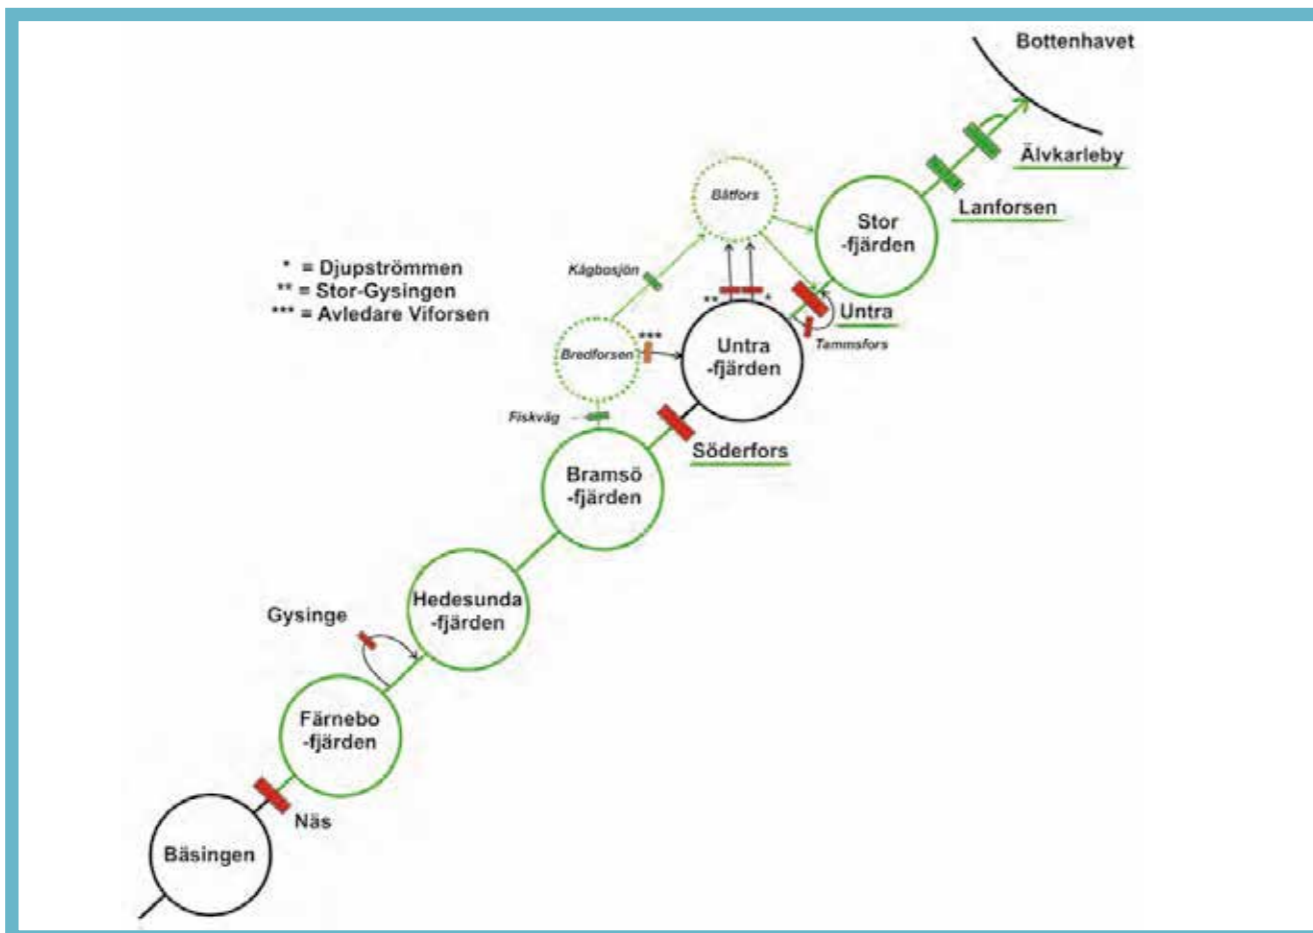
Bottenhavet

Älvkarleby

Lanforsen

Båtfors

Stor
-fjärden

* = Djupströmmen
** = Stor-Gysingen
*** = Avledare Viforsen

Kågbosjön

Untra

Tamnsfors

Bredforsen

***

**

*

Untra
-fjärden

Fiskväg

Söderfors

Bramsö
-fjärden

Hedesunda
-fjärden

Gysinge

Färnebo
-fjärden

Näs

Båsingen